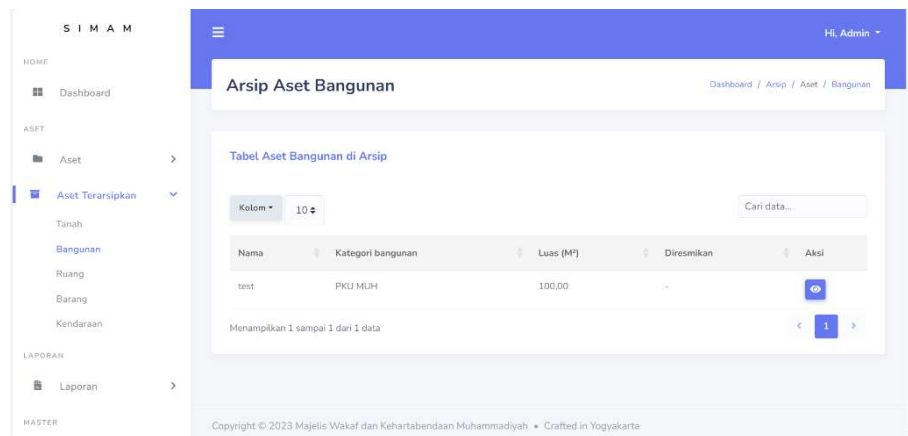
SIMAM

HOME

Dashboard

ASET

Aset

Aset Terarsipkan

Tanah

Bangunan

Ruang

Barang

Kendaraan

LAPORAN

Laporan

MASTER

Hi, Admin

Arsip Aset Bangunan

Dashboard / Arsip / Aset / Bangunan

Tabel Aset Bangunan di Arsip

Kolom 10

Cari data...

| Nama | Kategori bangunan | Luas (M²) | Diresmikan | Aksi |
|---|---|---|---|---|
| test | PKU MUH | 100,00 | - | |

Menampilkan 1 sampai 1 dari 1 data

1

Copyright © 2023 Majelis Wakaf dan Kehartabendaan Muhammadiyah • Crafted in Yogyakarta